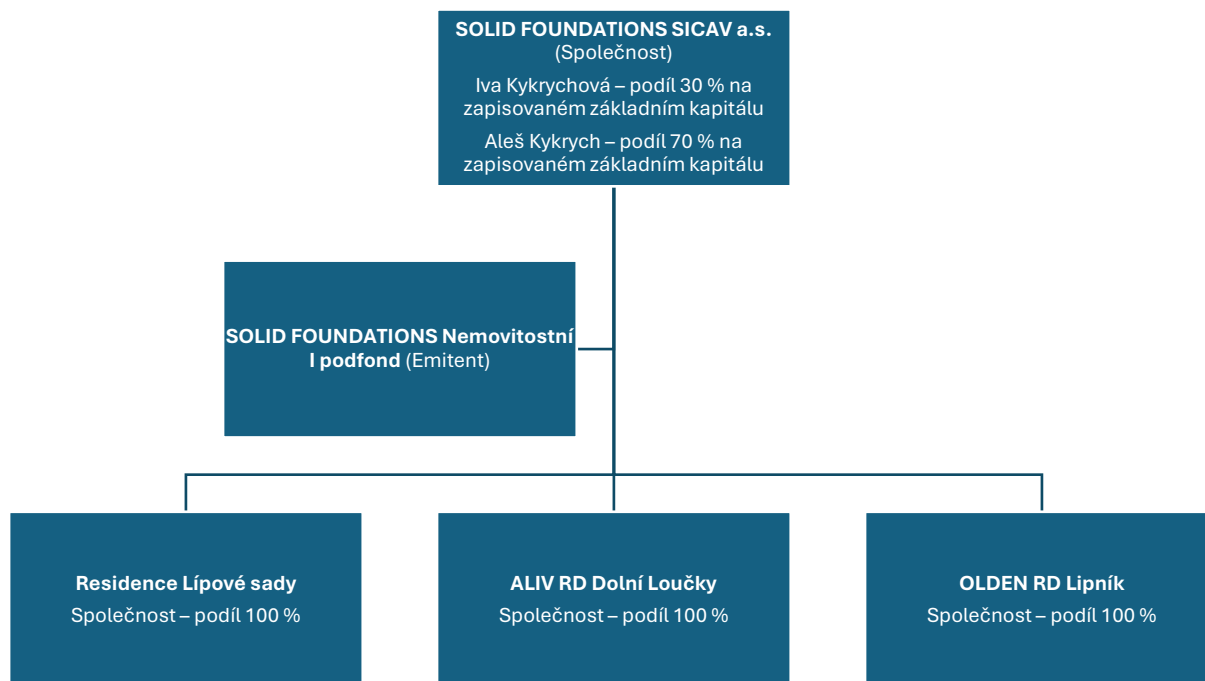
SOLID FOUNDATIONS SICAV a.s.
(Společnost)

Iva Kykrychová – podíl 30 % na zapisovaném základním kapitálu

Aleš Kykrych – podíl 70 % na zapisovaném základním kapitálu

SOLID FOUNDATIONS Nemovitostní I podfond (Emitent)

Residence Lípové sady
Společnost – podíl 100 %

ALIV RD Dolní Loučky
Společnost – podíl 100 %

OLDEN RD Lipník
Společnost – podíl 100 %